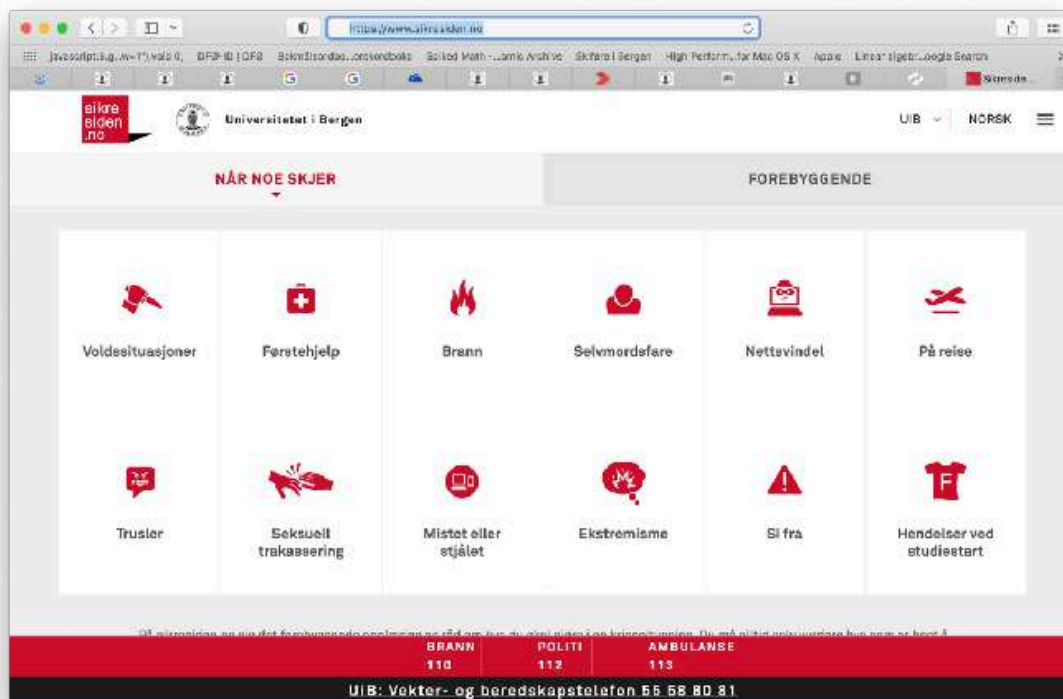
https://www.sikresiden.no

javascript:(g...w=1*),void 0; DFØ-IB | DFØ Bokmål/ordbo...ordbok Solved Math - ...amic Archive Skiføre i Bergen High Perform...for Mac OS X Apple Linear algebr...oogle Search

Sikreside...

sikre siden .no

Universitetet i Bergen

UIB NORSK

NÅR NOE SKJER

FOREBYGGENDE

Voldssituasjoner

Førstehjelp

Brann

Selvmordsfare

Nettsvindel

På reise

Trusler

Seksuell trakassering

Mistet eller stjålet

Ekstremisme

Si fra

Hendelser ved studiestart

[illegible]

BRANN 110

POLITI 112

AMBULANSE 113

UiB: Vekter- og beredskapstelefon 55 58 80 81